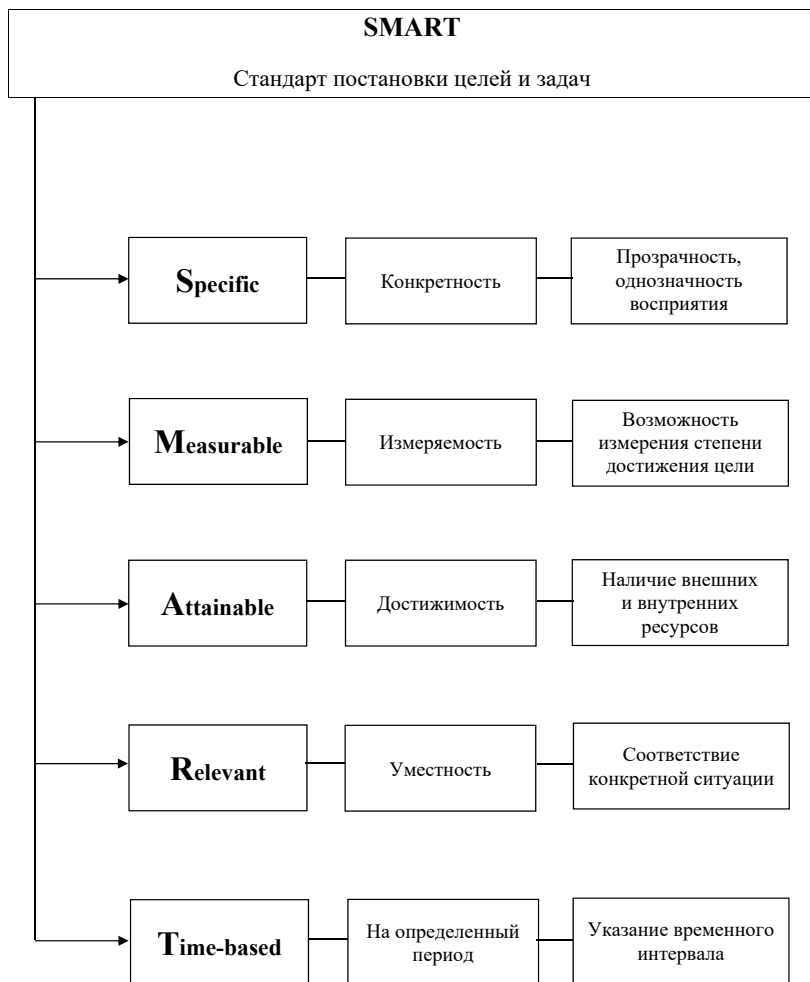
SMART

Стандарт постановки целей и задач

Specific

Конкретность

Прозрачность, однозначность восприятия

Measurable

Измеряемость

Возможность измерения степени достижения цели

Attainable

Достижимость

Наличие внешних и внутренних ресурсов

Relevant

Уместность

Соответствие конкретной ситуации

Time-based

На определенный период

Указание временного интервала